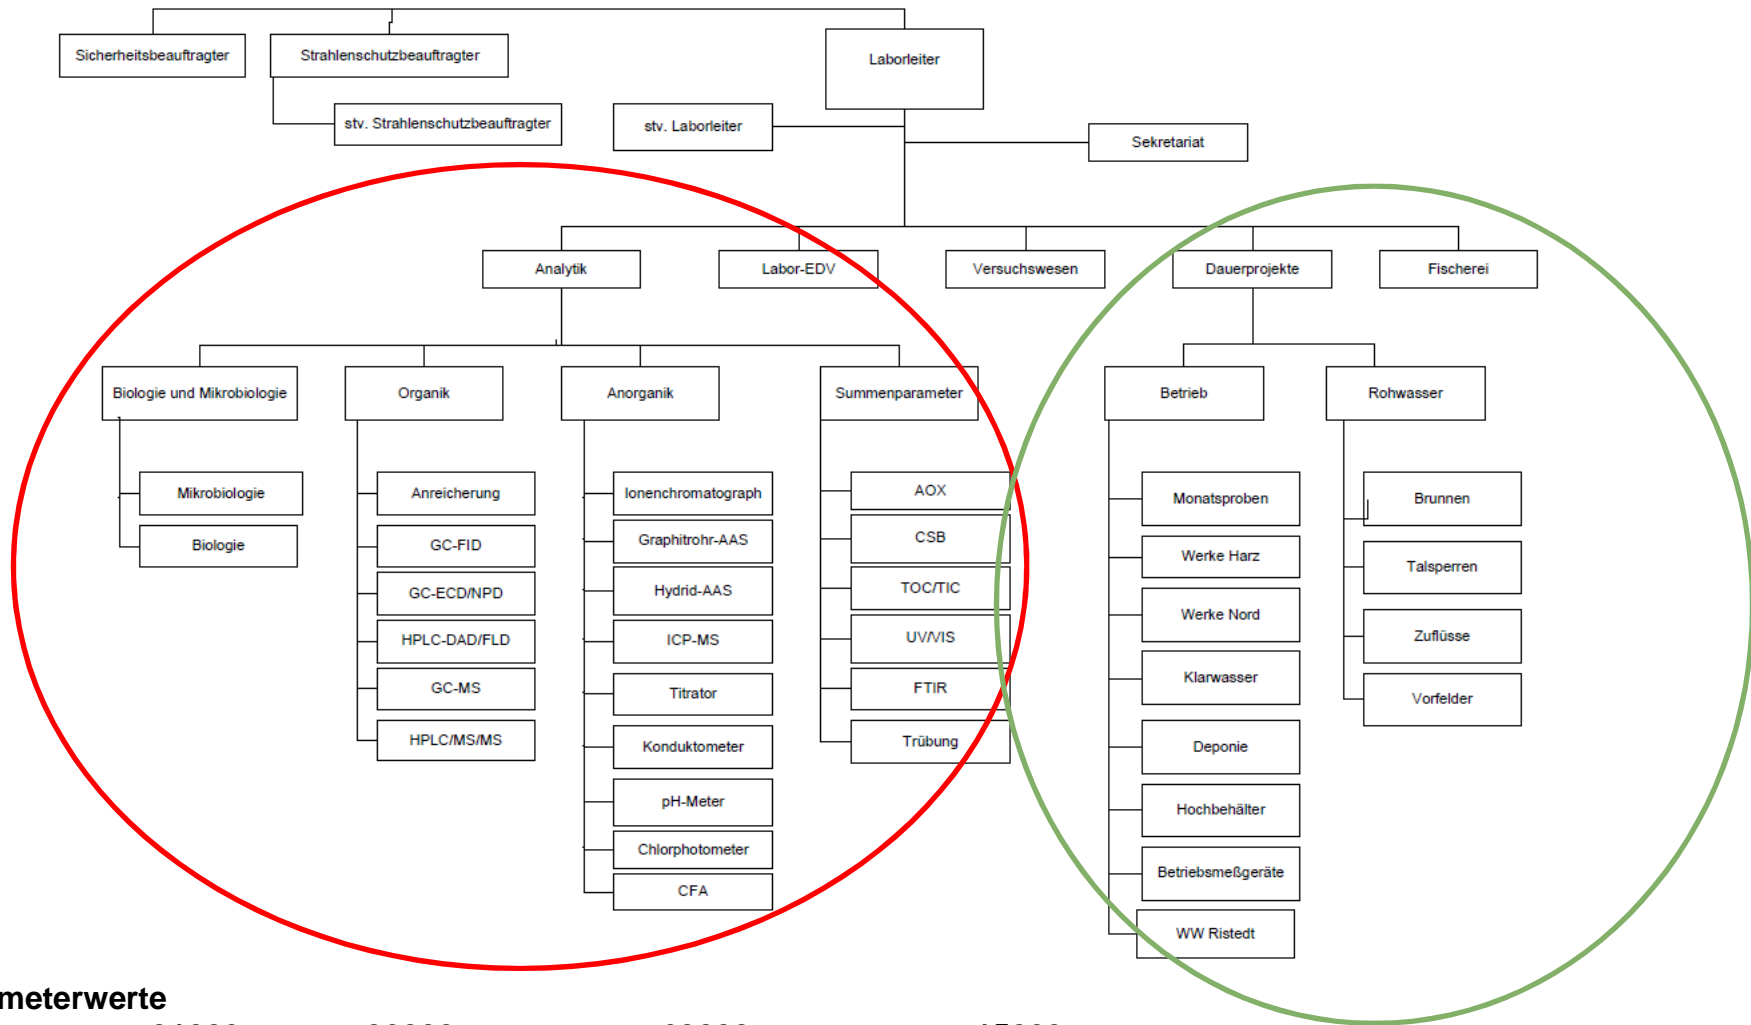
Sicherheitsbeauftragter

Strahlenschutzbeauftragter

stv. Strahlenschutzbeauftragter

Laborleiter

stv. Laborleiter

Sekretariat

Analytik

Labor-EDV

Versuchswesen

Dauerprojekte

Fischerei

Biologie und Mikrobiologie

Mikrobiologie

Biologie

Organik

Anreicherung

GC-FID

GC-ECD/NPD

HPLC-DAD/FLD

GC-MS

HPLC/MS/MS

Anorganik

Ionenchromatograph

Graphitrohr-AAS

Hydrid-AAS

ICP-MS

Titrator

Konduktometer

pH-Meter

Chlorphotometer

CFA

Summenparameter

AOX

CSB

TOC/TIC

UV/VIS

FTIR

Trübung

Betrieb

Monatsproben

Werke Harz

Werke Nord

Klarwasser

Deponie

Hochbehälter

Betriebsmeßgeräte

WW Ristedt

Rohwasser

Brunnen

Talsperren

Zuflüsse

Vorfelder

meterwerte

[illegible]